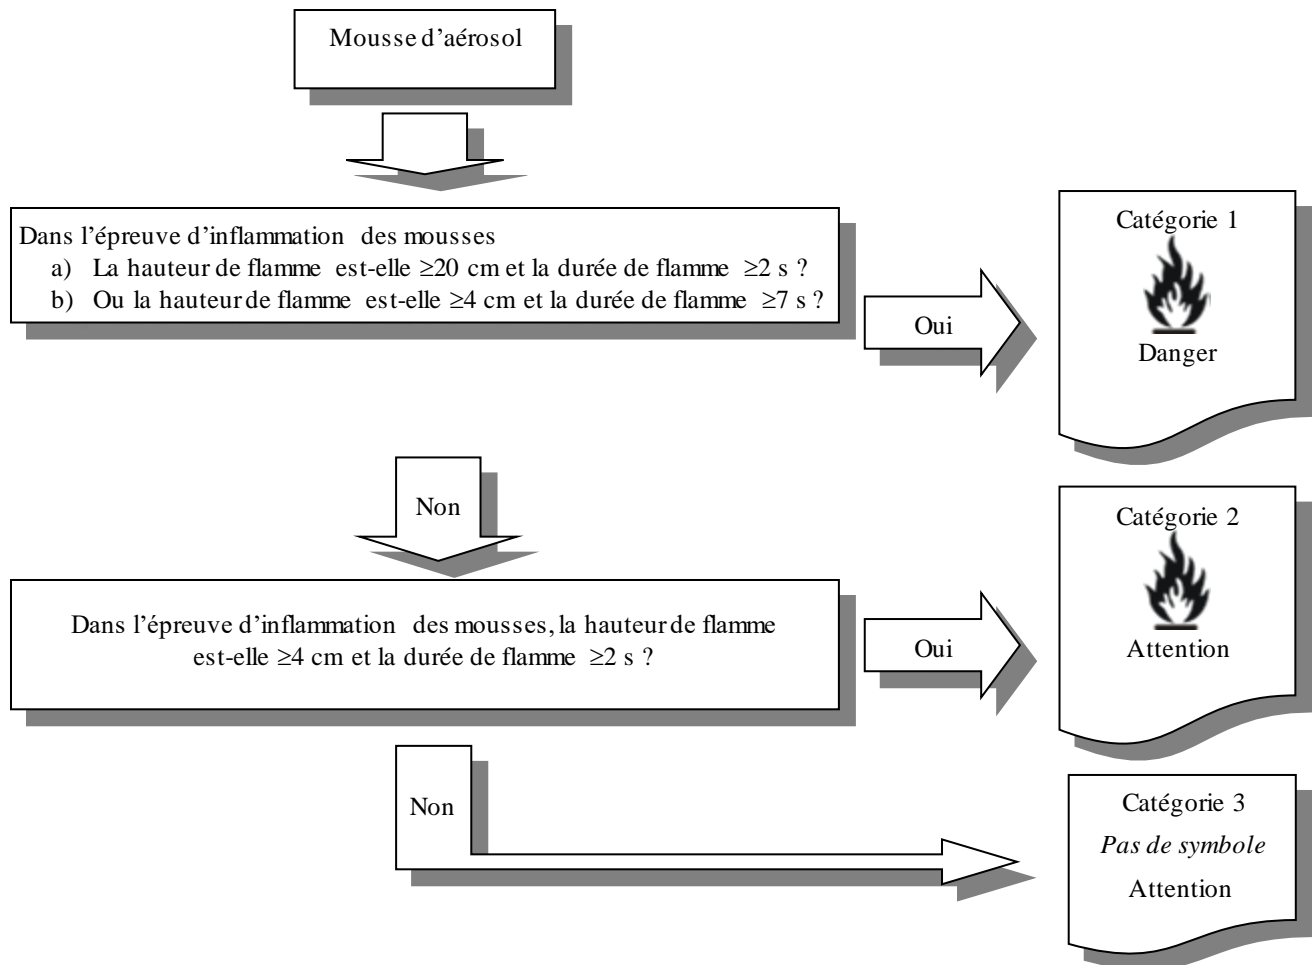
Mousse d'aérosol

Dans l'épreuve d'inflammation des mousses
a) La hauteur de flamme est-elle $\geq 20$ cm et la durée de flamme $\geq 2$ s ?
b) Ou la hauteur de flamme est-elle $\geq 4$ cm et la durée de flamme $\geq 7$ s ?

Oui

Catégorie 1
Danger

Non

Dans l'épreuve d'inflammation des mousses, la hauteur de flamme est-elle $\geq 4$ cm et la durée de flamme $\geq 2$ s ?

Oui

Catégorie 2
Attention

Non

Catégorie 3
*Pas de symbole*
Attention